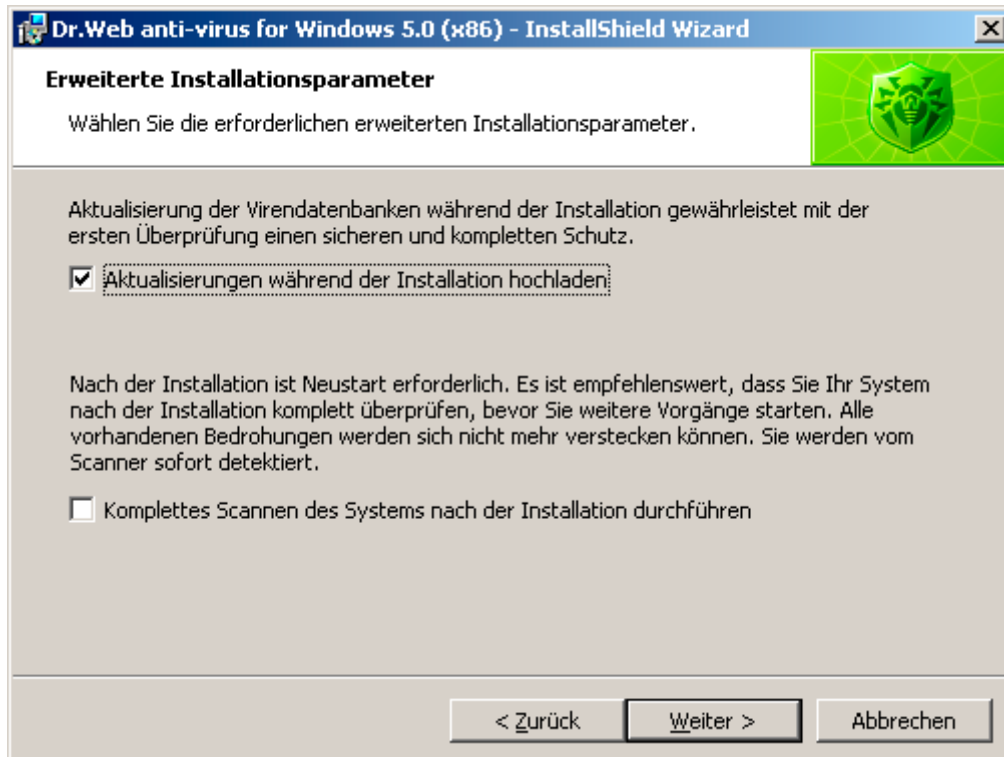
Dr.Web anti-virus for Windows 5.0 (x86) - InstallShield Wizard

Erweiterte Installationsparameter

Wählen Sie die erforderlichen erweiterten Installationsparameter.

Aktualisierung der Virendatenbanken während der Installation gewährleistet mit der ersten Überprüfung einen sicheren und kompletten Schutz.

Aktualisierungen während der Installation hochladen

Nach der Installation ist Neustart erforderlich. Es ist empfehlenswert, dass Sie Ihr System nach der Installation komplett überprüfen, bevor Sie weitere Vorgänge starten. Alle vorhandenen Bedrohungen werden sich nicht mehr verstecken können. Sie werden vom Scanner sofort detektiert.

Komplettes Scannen des Systems nach der Installation durchführen

< Zurück

Weiter >

Abbrechen